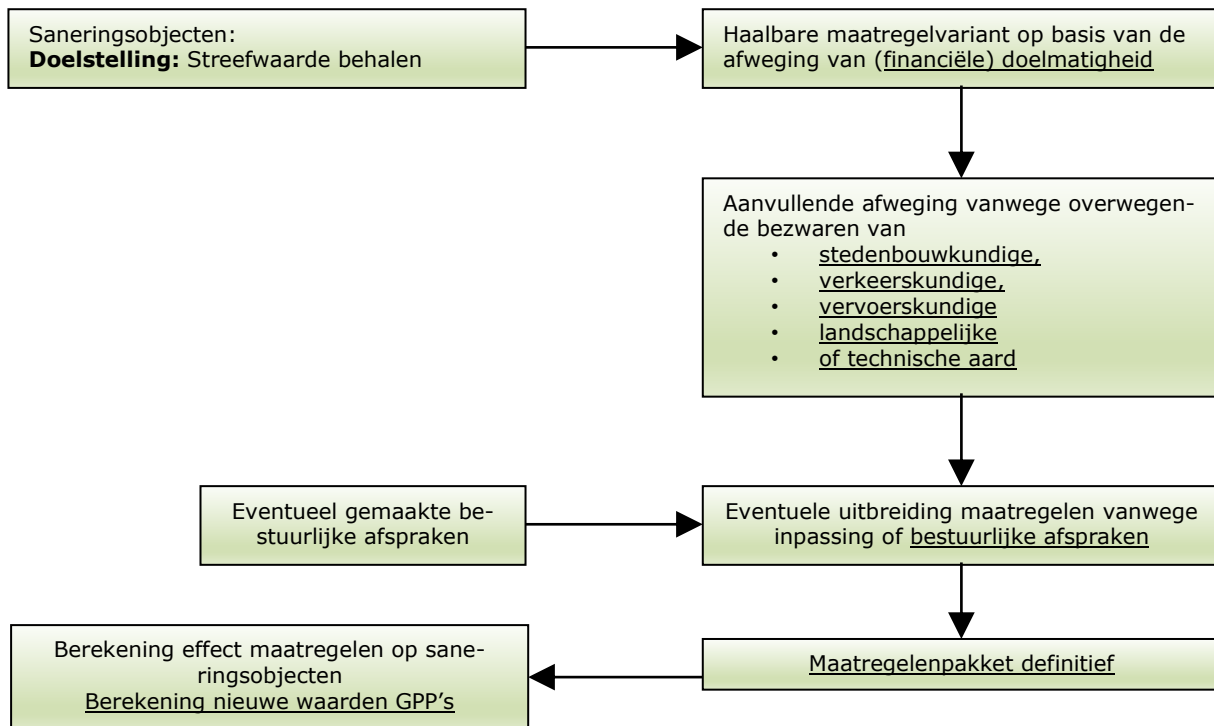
Saneringsobjecten:
**Doelstelling:** Streefwaarde behalen

Haalbare maatregelvariant op basis van de afweging van (financiële) doelmatigheid

Aanvullende afweging vanwege overwegende bezwaren van
- stedenbouwkundige,
- verkeerskundige,
- vervoerskundige
- landschappelijke
- of technische aard

Eventueel gemaakte bestuurlijke afspraken

Eventuele uitbreiding maatregelen vanwege inpassing of bestuurlijke afspraken

Maatregelenpakket definitief

Berekening effect maatregelen op saneringsobjecten
Berekening nieuwe waarden GPP's